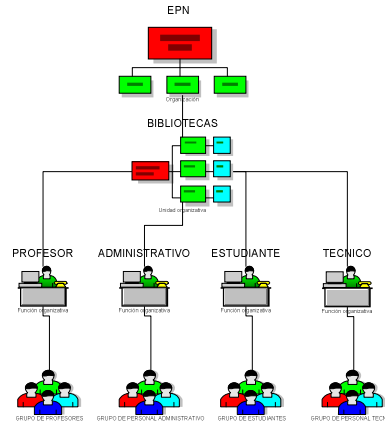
EPN

Organización

BIBLIOTECAS

Unidad organizativa

PROFESOR

ADMINISTRATIVO

ESTUDIANTE

TECNICO

Función organizativa

Función organizativa

Función organizativa

Función organizativa

GRUPO DE PROFESORES

GRUPO DE PERSONAL ADMINISTRATIVO

GRUPO DE ESTUDIANTES

GRUPO DE PERSONAL TEC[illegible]